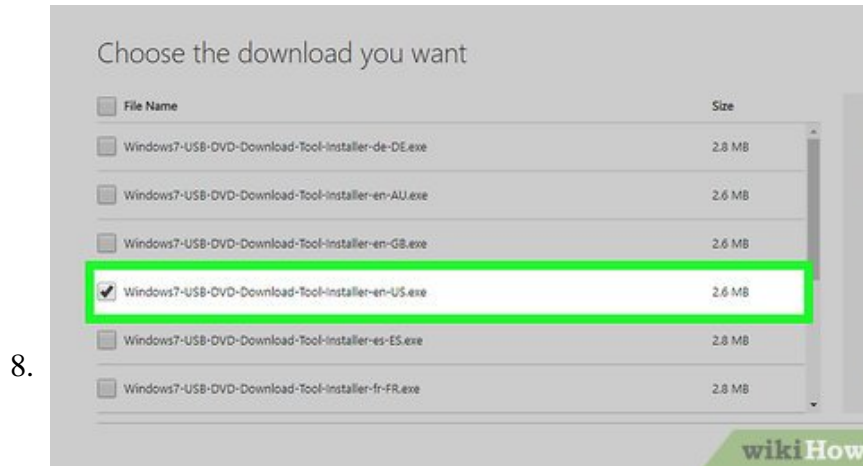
Choose the download you want

| File Name | Size |
|---|---|
| Windows7-USB-DVD-Download-Tool-Installer-de-DE.exe | 2.8 MB |
| Windows7-USB-DVD-Download-Tool-Installer-en-AU.exe | 2.6 MB |
| Windows7-USB-DVD-Download-Tool-Installer-en-GB.exe | 2.6 MB |
| Windows7-USB-DVD-Download-Tool-Installer-en-US.exe | 2.6 MB |
| Windows7-USB-DVD-Download-Tool-Installer-es-ES.exe | 2.8 MB |
| Windows7-USB-DVD-Download-Tool-Installer-fr-FR.exe | 2.8 MB |

8.

wikiHow